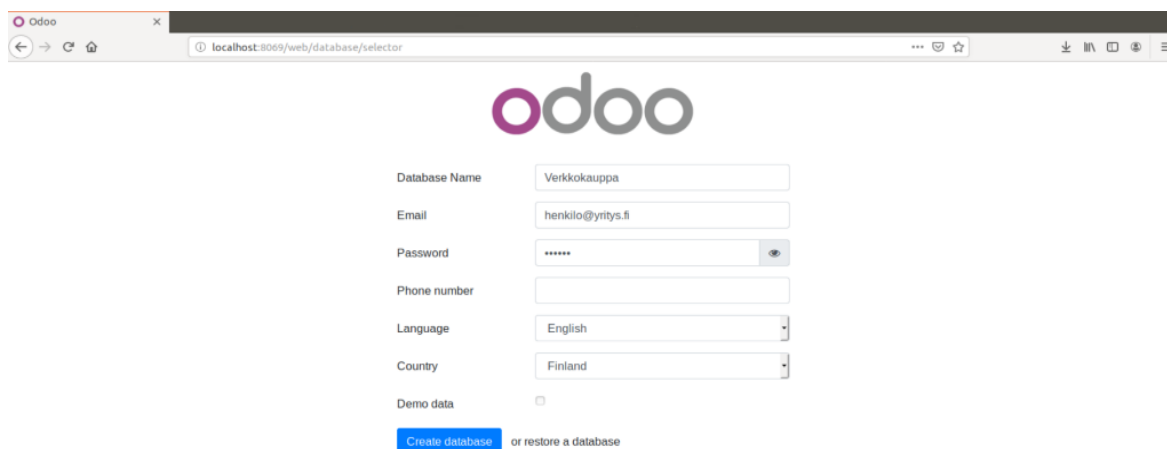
Odoo

localhost:8069/web/database/selector

odoo

Database Name Verkkokauppa

Email henkilo@yritys.fi

Password ••••••

Phone number

Language English

Country Finland

Demo data

Create database or restore a database